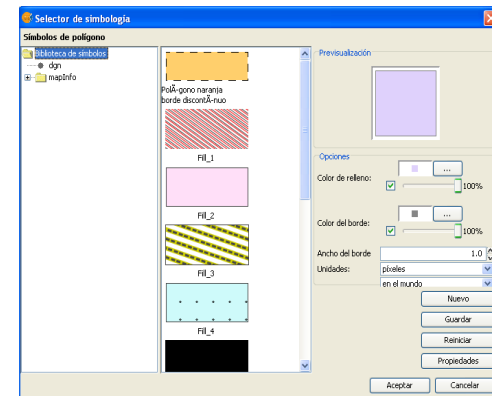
Selector de simbología

Símbolos de polígono

Biblioteca de símbolos
dgn
mapInfo

PolÃ­gono naranja borde discontÃ­nuo

Fill_1

Fill_2

Fill_3

Fill_4

Previsualización

Opciones

Color de relleno:

...

100%

Color del borde:

...

100%

Ancho del borde

1.0

Unidades:

píxeles

en el mundo

Nuevo

Guardar

Reiniciar

Propiedades

Aceptar

Cancelar